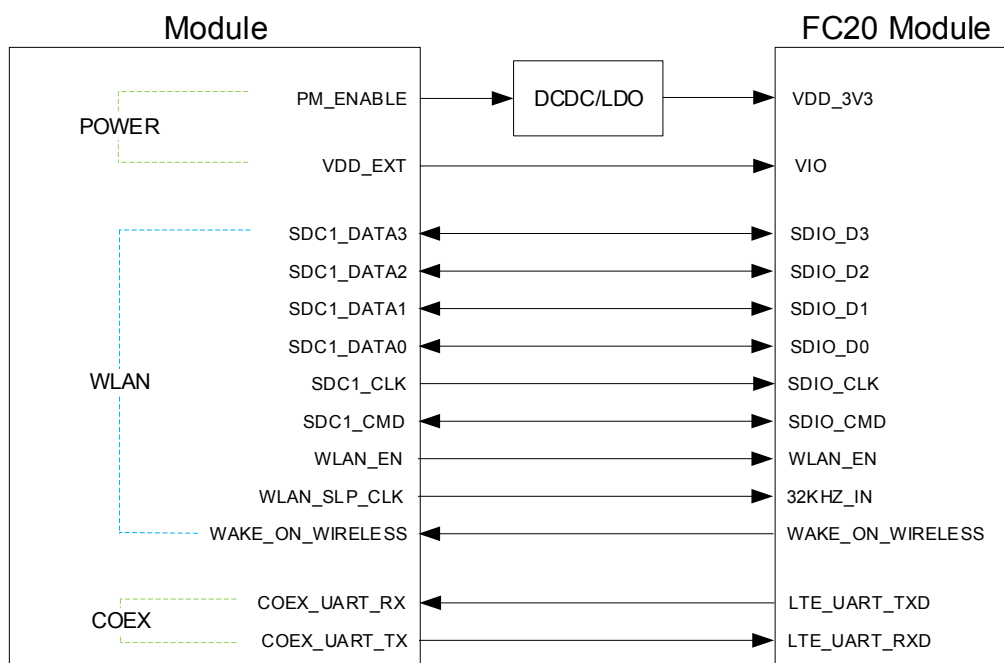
Module

FC20 Module

POWER

PM_ENABLE

DCDC/LDO

VDD_3V3

VDD_EXT

VIO

SDC1_DATA3

SDIO_D3

SDC1_DATA2

SDIO_D2

SDC1_DATA1

SDIO_D1

SDC1_DATA0

SDIO_D0

WLAN

SDC1_CLK

SDIO_CLK

SDC1_CMD

SDIO_CMD

WLAN_EN

WLAN_EN

WLAN_SLP_CLK

32KHZ_IN

WAKE_ON_WIRELESS

WAKE_ON_WIRELESS

COEX

COEX_UART_RX

LTE_UART_TXD

COEX_UART_TX

LTE_UART_RXD